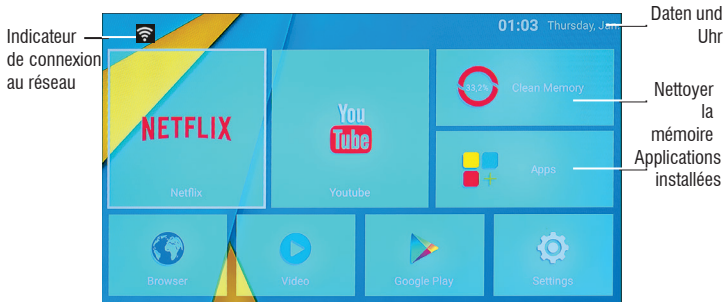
Indicateur de connexion au réseau

01:03 Thursday, Jan

Daten und Uhr

NETFLIX

Netflix

You Tube

Youtube

33.2%

Clean Memory

Nettoyer la mémoire

Apps

Applications installées

Browser

Video

Google Play

Settings